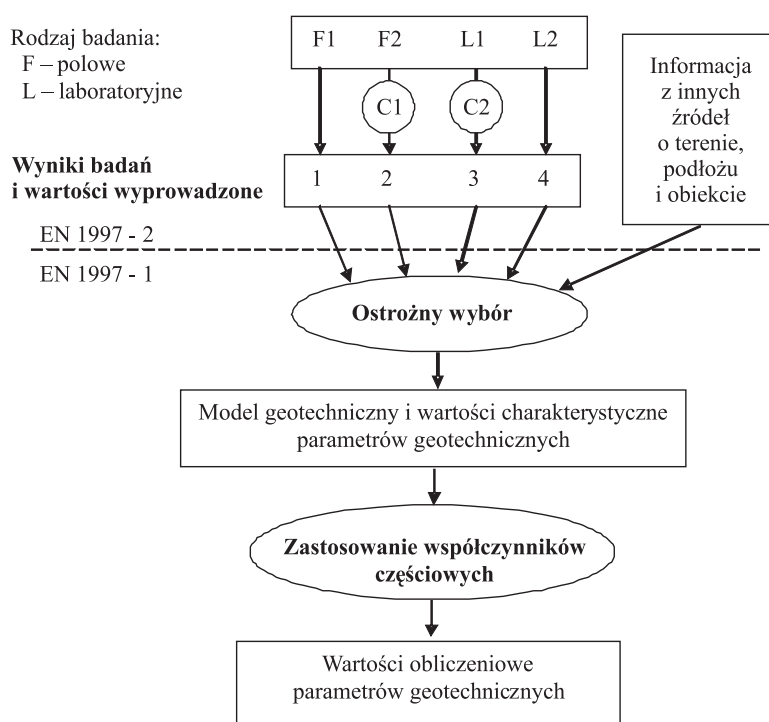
Rodzaj badania:
F – polowe
L – laboratoryjne

F1 F2 L1 L2

C1 C2

Informacja z innych źródeł o terenie, podłożu i obiekcie

Wyniki badań i wartości wyprowadzone

1 2 3 4

EN 1997 - 2

EN 1997 - 1

Ostrożny wybór

Model geotechniczny i wartości charakterystyczne parametrów geotechnicznych

Zastosowanie współczynników częściowych

Wartości obliczeniowe parametrów geotechnicznych